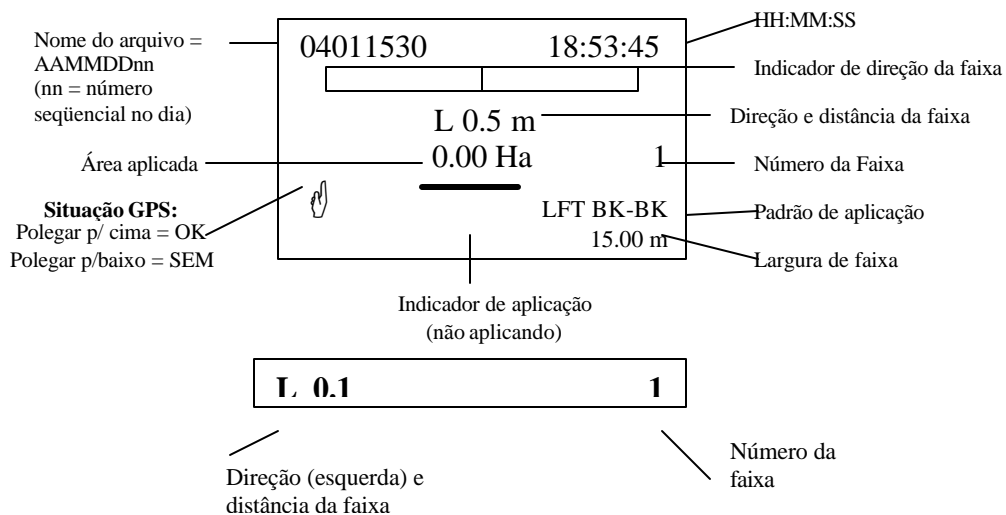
Nome do arquivo = AAMMDDnn (nn = número seqüencial no dia)

04011530

18:53:45

HH:MM:SS

Indicador de direção da faixa

L 0.5 m

Direção e distância da faixa

Área aplicada

0.00 Ha

1

Número da Faixa

Situação GPS:
Polegar p/ cima = OK
Polegar p/baixo = SEM

LFT BK-BK

Padrão de aplicação

15.00 m

Largura de faixa

Indicador de aplicação (não aplicando)

L 0.1

1

Direção (esquerda) e distância da faixa

Número da faixa